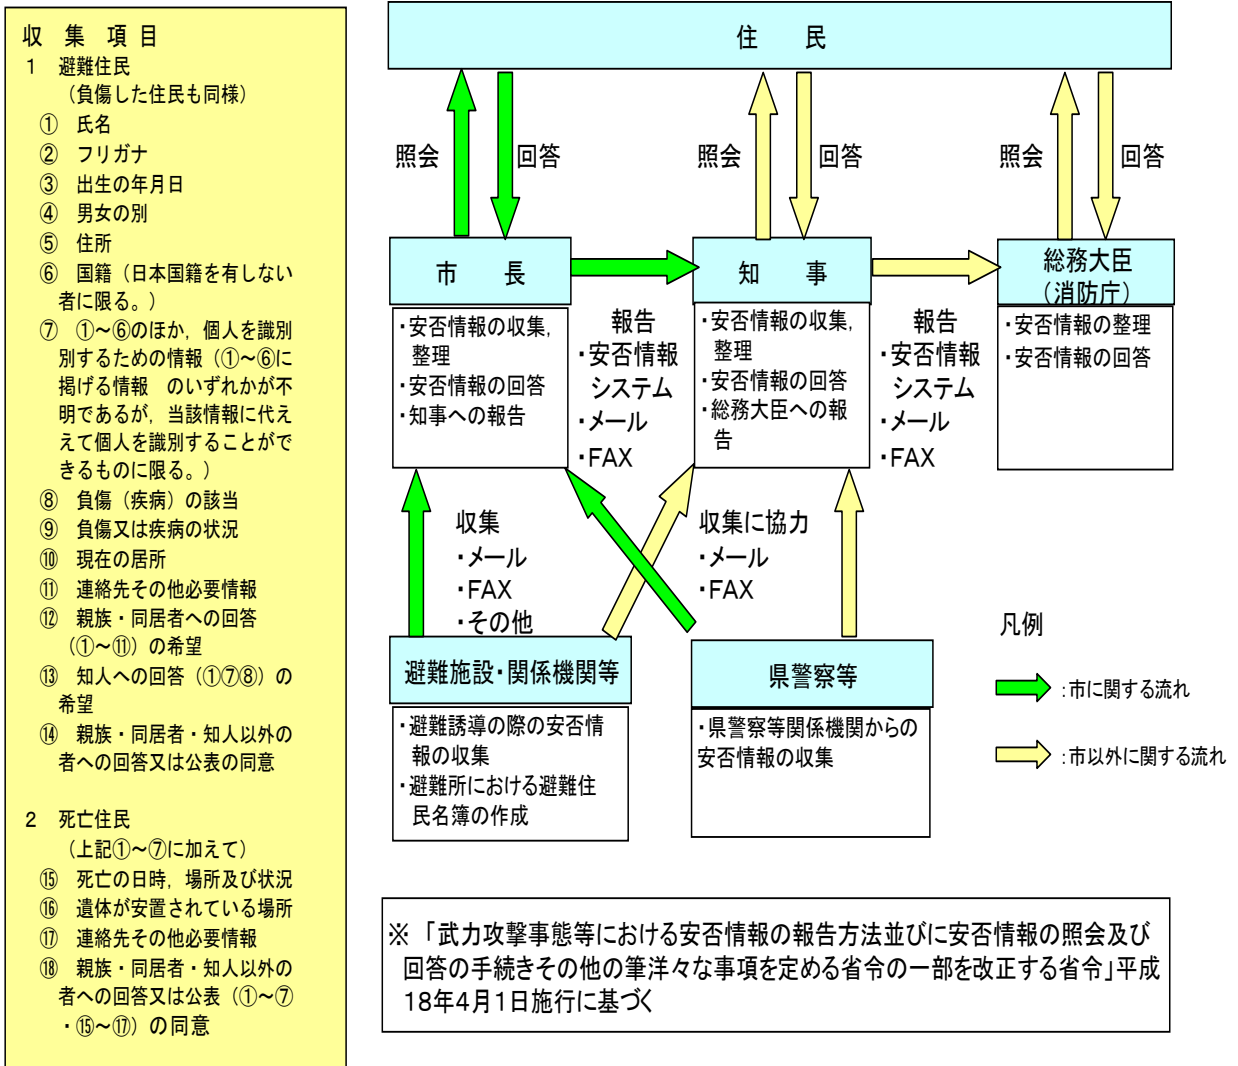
収　集　項　目
1　避難住民
（負傷した住民も同様）
①　氏名
②　フリガナ
③　出生の年月日
④　男女の別
⑤　住所
⑥　国籍（日本国籍を有しない者に限る。）
⑦　①～⑥のほか，個人を識別別するための情報（①～⑥に掲げる情報　のいずれかが不明であるが，当該情報に代えて個人を識別することができるものに限る。）
⑧　負傷（疾病）の該当
⑨　負傷又は疾病の状況
⑩　現在の居所
⑪　連絡先その他必要情報
⑫　親族・同居者への回答（①～⑪）の希望
⑬　知人への回答（①⑦⑧）の希望
⑭　親族・同居者・知人以外の者への回答又は公表の同意

2　死亡住民
（上記①～⑦に加えて）
⑮　死亡の日時，場所及び状況
⑯　遺体が安置されている場所
⑰　連絡先その他必要情報
⑱　親族・同居者・知人以外の者への回答又は公表（①～⑦・⑮～⑰）の同意

住　民

照会　回答　照会　回答　照会　回答

市　長
・安否情報の収集，整理
・安否情報の回答
・知事への報告

報告
・安否情報システム
・メール
・FAX

知　事
・安否情報の収集，整理
・安否情報の回答
・総務大臣への報告

報告
・安否情報システム
・メール
・FAX

総務大臣（消防庁）
・安否情報の整理
・安否情報の回答

収集
・メール
・FAX
・その他

収集に協力
・メール
・FAX

避難施設・関係機関等
・避難誘導の際の安否情報の収集
・避難所における避難住民名簿の作成

県警察等
・県警察等関係機関からの安否情報の収集

凡例
：市に関する流れ
：市以外に関する流れ

※「武力攻撃事態等における安否情報の報告方法並びに安否情報の照会及び回答の手続きその他の筆洋々な事項を定める省令の一部を改正する省令」平成18年4月1日施行に基づく